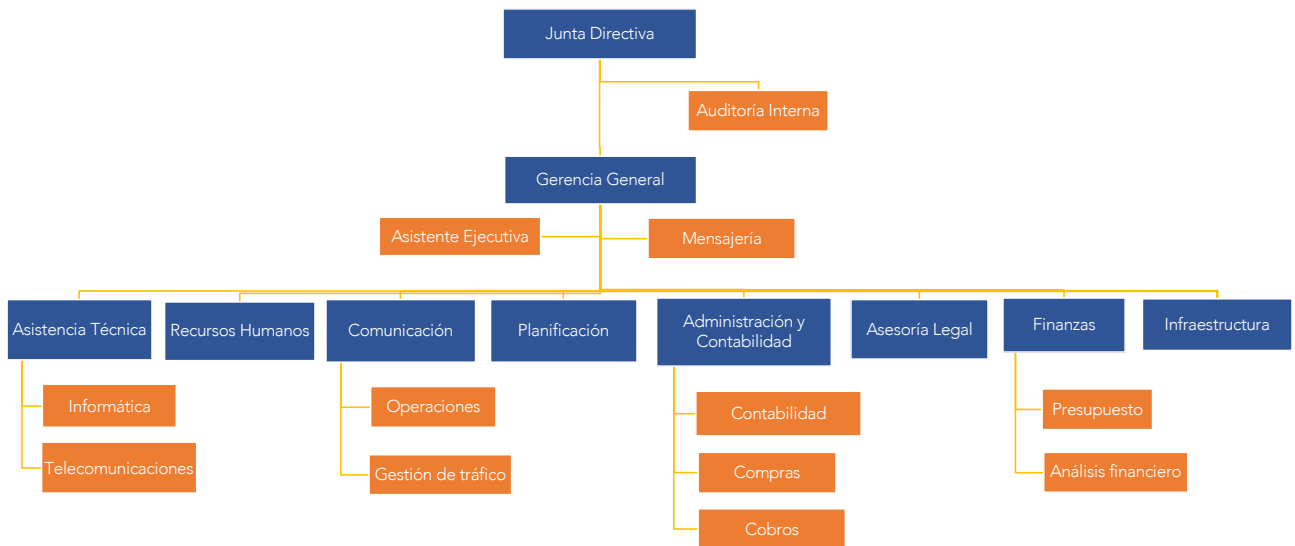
Junta Directiva

Auditoría Interna

Gerencia General

Asistente Ejecutiva

Mensajería

Asistencia Técnica

Informática

Telecomunicaciones

Recursos Humanos

Comunicación

Operaciones

Gestión de tráfico

Planificación

Administración y Contabilidad

Contabilidad

Compras

Cobros

Asesoría Legal

Finanzas

Presupuesto

Análisis financiero

Infraestructura